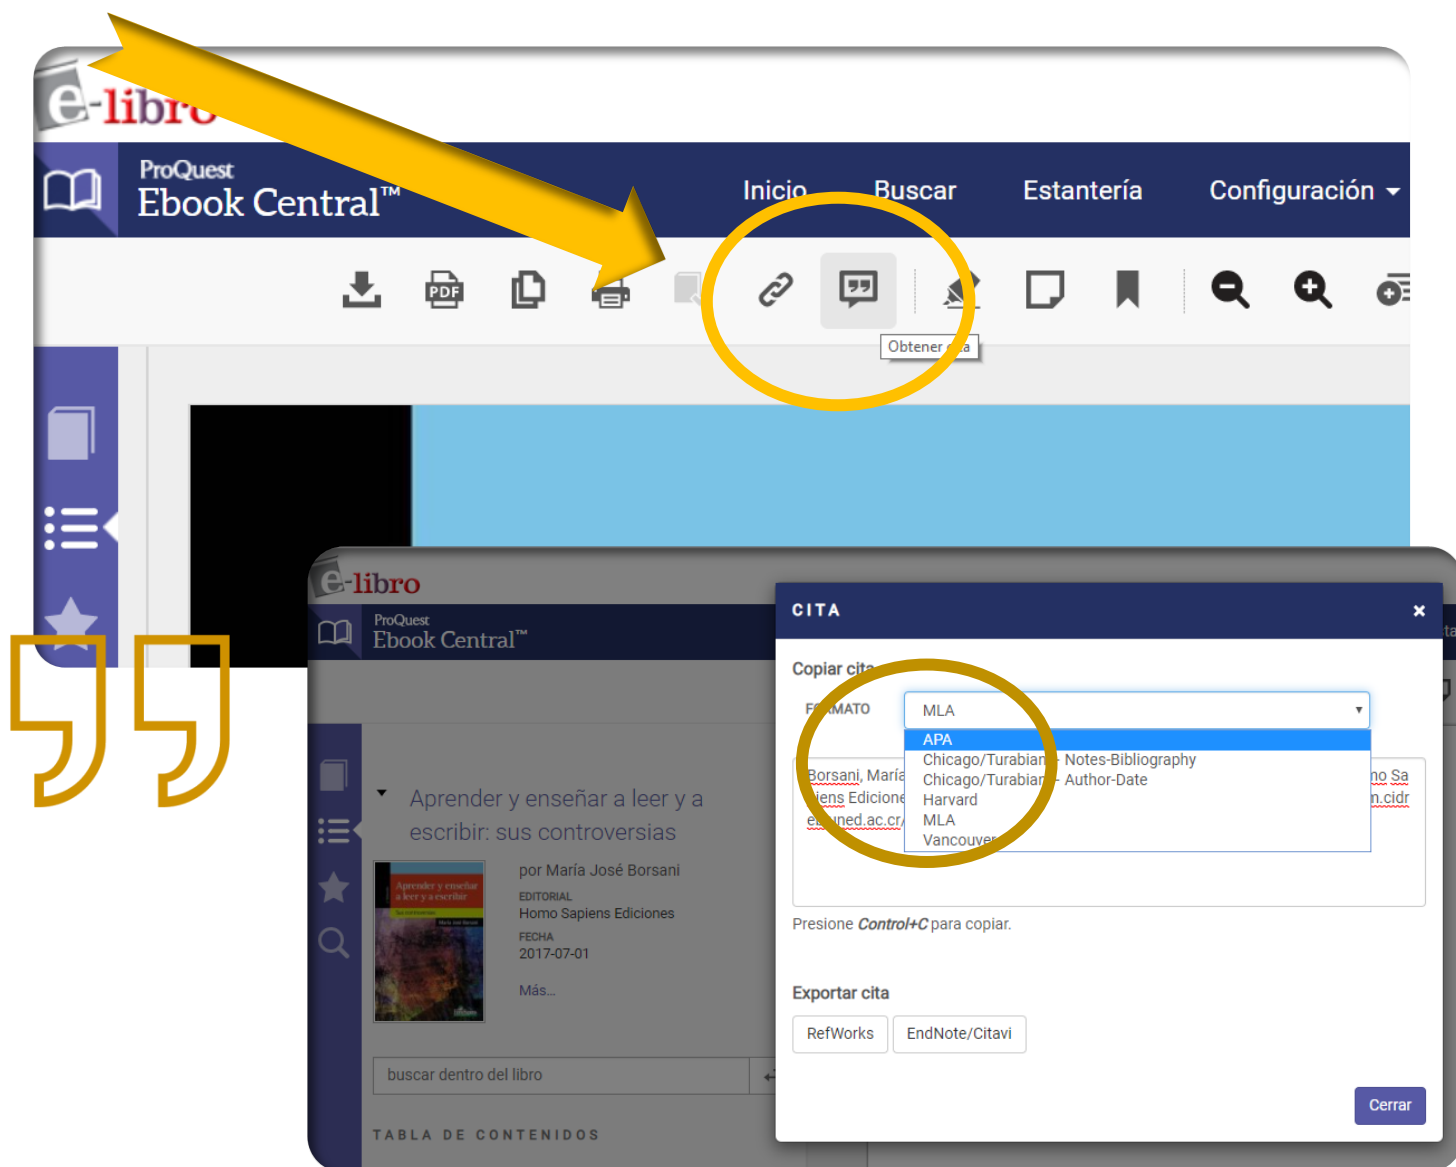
e-libro

ProQuest
Ebook Central™

Inicio Buscar Estantería Configuración

PDF

Obtener cita

e-libro

ProQuest
Ebook Central™

Aprender y enseñar a leer y a escribir: sus controversias

Aprender y enseñar a leer y a escribir

por María José Borsani

EDITORIAL
Homo Sapiens Ediciones

FECHA
2017-07-01

Más...

buscar dentro del libro

TABLA DE CONTENIDOS

CITA ×

Copiar cita

FORMATO MLA

APA
Chicago/Turabian - Notes-Bibliography
Chicago/Turabian - Author-Date
Harvard
MLA
Vancouver

Borsani, María
iens Ediciones
ed.ac.cr/

mo Sa
n.cidr

Presione Control+C para copiar.

Exportar cita

RefWorks EndNote/Citavi

Cerrar